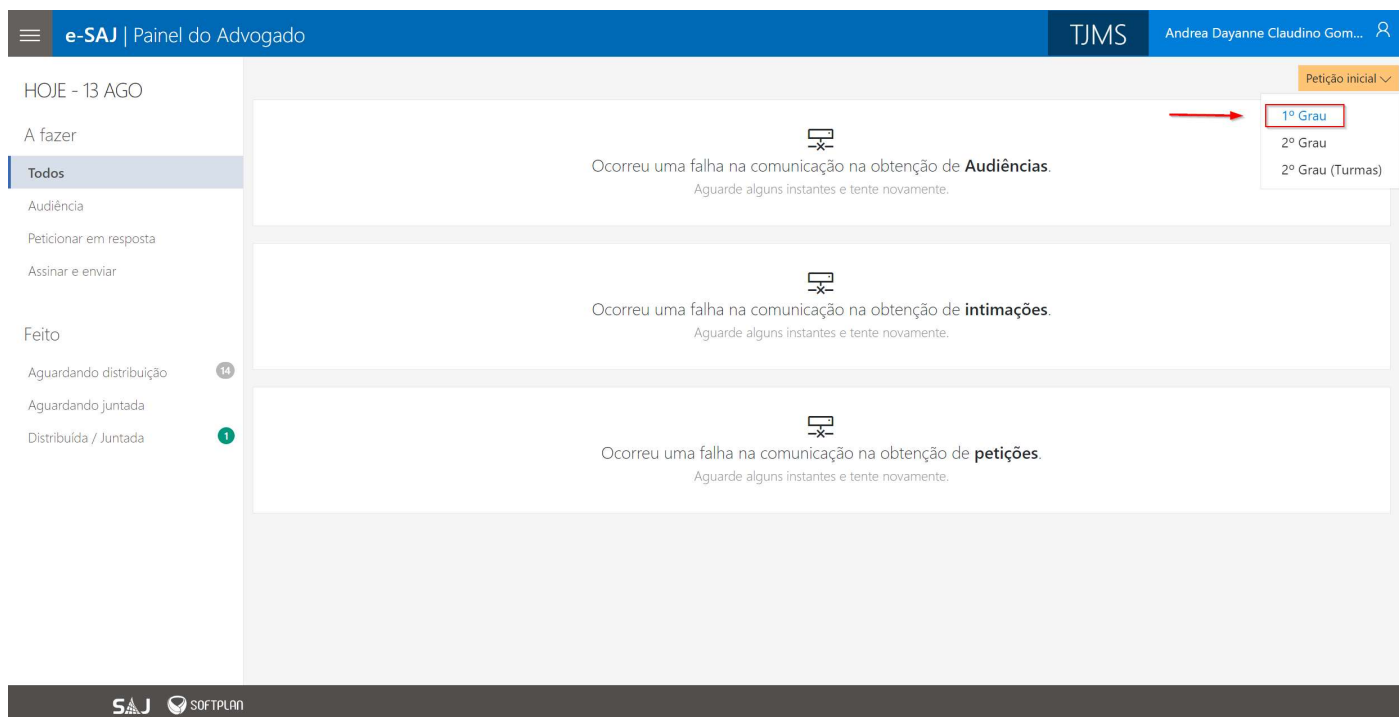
e-SAJ | Painel do Advogado

TJMS

Andrea Dayanne Claudino Gom...

HOJE - 13 AGO

A fazer

Todos

Audiência

Peticionar em resposta

Assinar e enviar

Feito

Aguardando distribuição 14

Aguardando juntada

Distribuída / Juntada 1

Petição inicial

1º Grau

2º Grau

2º Grau (Turmas)

Ocorreu uma falha na comunicação na obtenção de **Audiências**.
Aguarde alguns instantes e tente novamente.

Ocorreu uma falha na comunicação na obtenção de **intimações**.
Aguarde alguns instantes e tente novamente.

Ocorreu uma falha na comunicação na obtenção de **petições**.
Aguarde alguns instantes e tente novamente.

SAJ SOFTPLAN